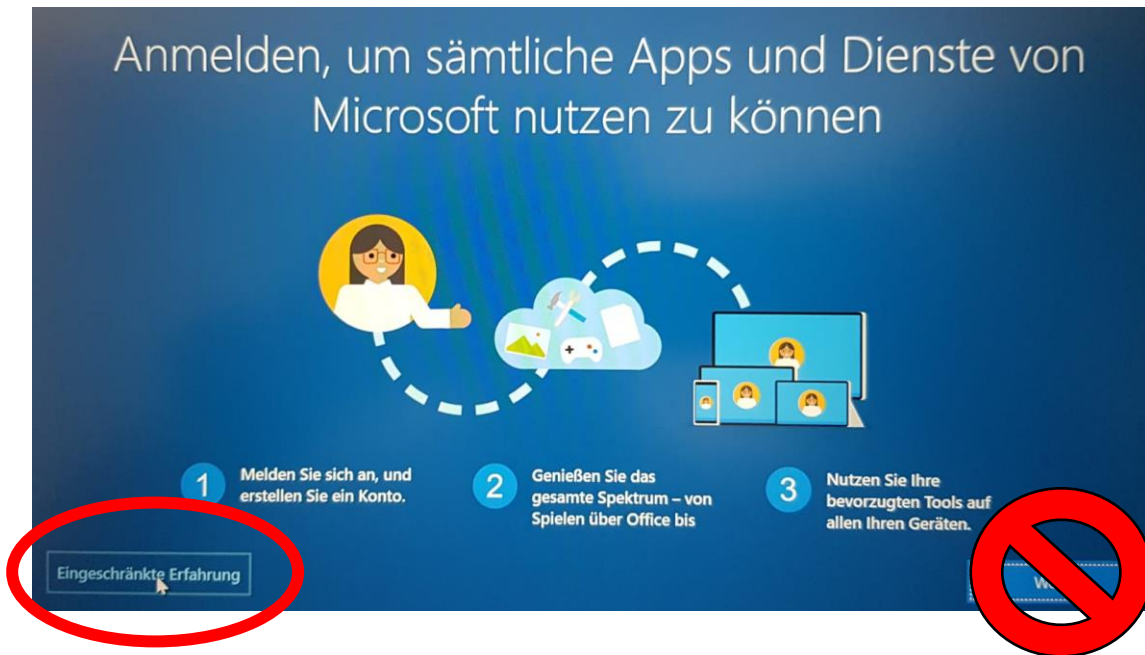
Anmelden, um sämtliche Apps und Dienste von Microsoft nutzen zu können

1 Melden Sie sich an, und erstellen Sie ein Konto.

2 Genießen Sie das gesamte Spektrum – von Spielen über Office bis

3 Nutzen Sie Ihre bevorzugten Tools auf allen Ihren Geräten.

Eingeschränkte Erfahrung

W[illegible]